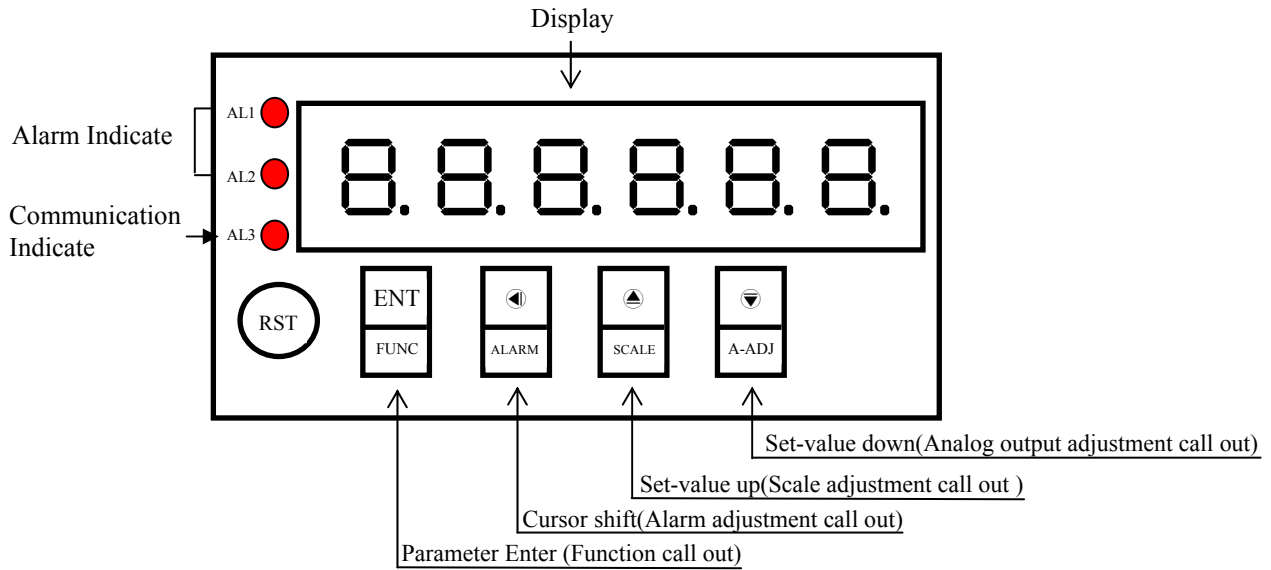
Display

Alarm Indicate

AL1

AL2

Communication Indicate

AL3

8.8.8.8.8.8.

RST

ENT

FUNC

ALARM

SCALE

A-ADJ

Set-value down(Analog output adjustment call out)

Set-value up(Scale adjustment call out )

Cursor shift(Alarm adjustment call out)

Parameter Enter (Function call out)